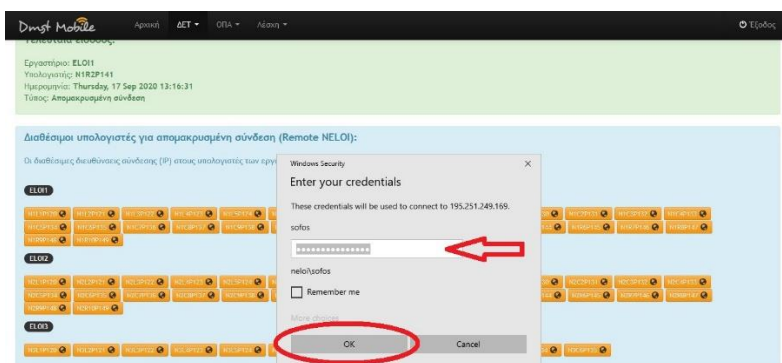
Dmst Mobile Αρχική ΔΕΤ ▾ ΟΠΑ ▾ Λέσχη ▾ Έξοδος

Τελευταία είσοδος:

Εργαστήριο: ELOI1
Υπολογιστής: N1R2P141
Ημερομηνία: Thursday, 17 Sep 2020 13:16:31
Τύπος: Απομακρυσμένη σύνδεση

Διαθέσιμοι υπολογιστές για απομακρυσμένη σύνδεση (Remote NELOI):

Οι διαθέσιμες διευθύνσεις σύνδεσης (IP) στους υπολογιστές των εργ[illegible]

ELOI1

ELOI2

ELOI3

Windows Security ×

Enter your credentials

These credentials will be used to connect to 195.251.249.169.

sofos

••••••••••••••••

neloi\sofos

Remember me

More choices

OK Cancel